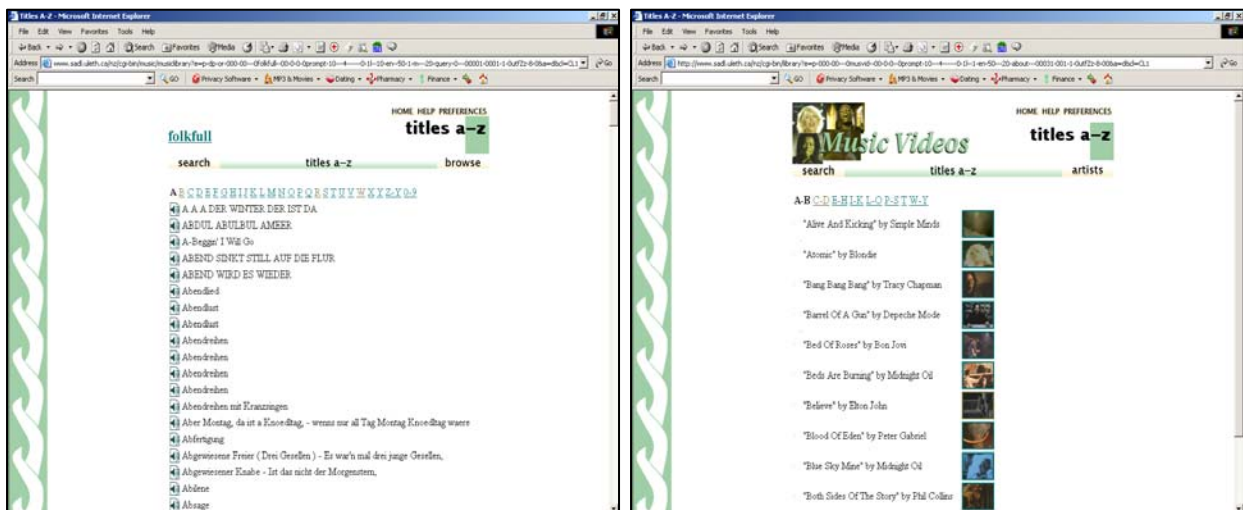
Titles A-Z - Microsoft Internet Explorer

File Edit View Favorites Tools Help

Back Search Favorites Media

Address www.sadl.uleth.ca/nz/cgi-bin/music/library?e=p-dp-or-000-00---0folkfull--00-0-0-0prompt-10---4------0-1l--10-en-50-1-m---20-query-0---00001-0001-1-0utfZz-8-00&a=d&cl=CL1

Search GO Privacy Software MP3 & Movies Dating Pharmacy Finance

HOME HELP PREFERENCES

folkfull

titles a–z

search titles a–z browse

A B C D E F G H I J K L M N O P Q R S T U V W X Y Z Z-Y 0-9

A A A DER WINTER DER IST DA

ABDUL ABULBUL AMEER

A-Beggn' I Will Go

ABEND SINKT STILL AUF DIE FLUR

ABEND WIRD ES WIEDER

Abendlied

Abendlust

Abendlust

Abendreihen

Abendreihen

Abendreihen

Abendreihen

Abendreihen mit Kranzringen

Aber Montag, da ist a Knoedltag, - wenns nur all Tag Montag Knoedltag waere

Abfertigung

Abgewiesene Freier ( Drei Gesellen ) - Es war'n mal drei junge Gesellen,

Abgewiesener Knabe - Ist das nicht der Morgenstern,

Abilene

Absage

Titles A-Z - Microsoft Internet Explorer

File Edit View Favorites Tools Help

Back Search Favorites Media

Address http://www.sadl.uleth.ca/nz/cgi-bin/library?e=p-000-00---0musvid-00-0-0-0prompt-10---4------0-1l--1-en-50---20-about---00031-001-1-0utfZz-8-00&a=d&cl=CL1

Search GO Privacy Software MP3 & Movies Dating Pharmacy Finance

HOME HELP PREFERENCES

Music Videos

titles a–z

search titles a–z artists

A-B C-D E-H I-K L-O P-S T-W Y

"Alive And Kicking" by Simple Minds

"Atomic" by Blondie

"Bang Bang Bang" by Tracy Chapman

"Barrel Of A Gun" by Depeche Mode

"Bed Of Roses" by Bon Jovi

"Beds Are Burning" by Midnight Oil

"Believe" by Elton John

"Blood Of Eden" by Peter Gabriel

"Blue Sky Mine" by Midnight Oil

"Both Sides Of The Story" by Phil Collins